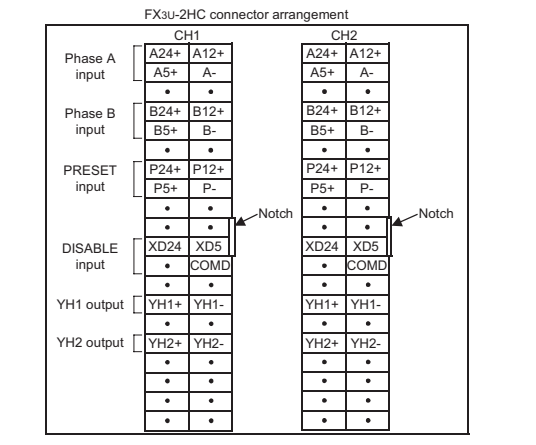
FX3U-2HC connector arrangement

Phase A input
Phase B input
PRESET input
DISABLE input
YH1 output
YH2 output

| CH1 | |
|---|---|
| A24+ | A12+ |
| A5+ | A- |
| • | • |
| B24+ | B12+ |
| B5+ | B- |
| • | • |
| P24+ | P12+ |
| P5+ | P- |
| • | • |
| • | • |
| XD24 | XD5 |
| • | COMD |
| • | • |
| YH1+ | YH1- |
| • | • |
| YH2+ | YH2- |
| • | • |
| • | • |
| • | • |
| • | • |

Notch

| CH2 | |
|---|---|
| A24+ | A12+ |
| A5+ | A- |
| • | • |
| B24+ | B12+ |
| B5+ | B- |
| • | • |
| P24+ | P12+ |
| P5+ | P- |
| • | • |
| • | • |
| XD24 | XD5 |
| • | COMD |
| • | • |
| YH1+ | YH1- |
| • | • |
| YH2+ | YH2- |
| • | • |
| • | • |
| • | • |
| • | • |

Notch